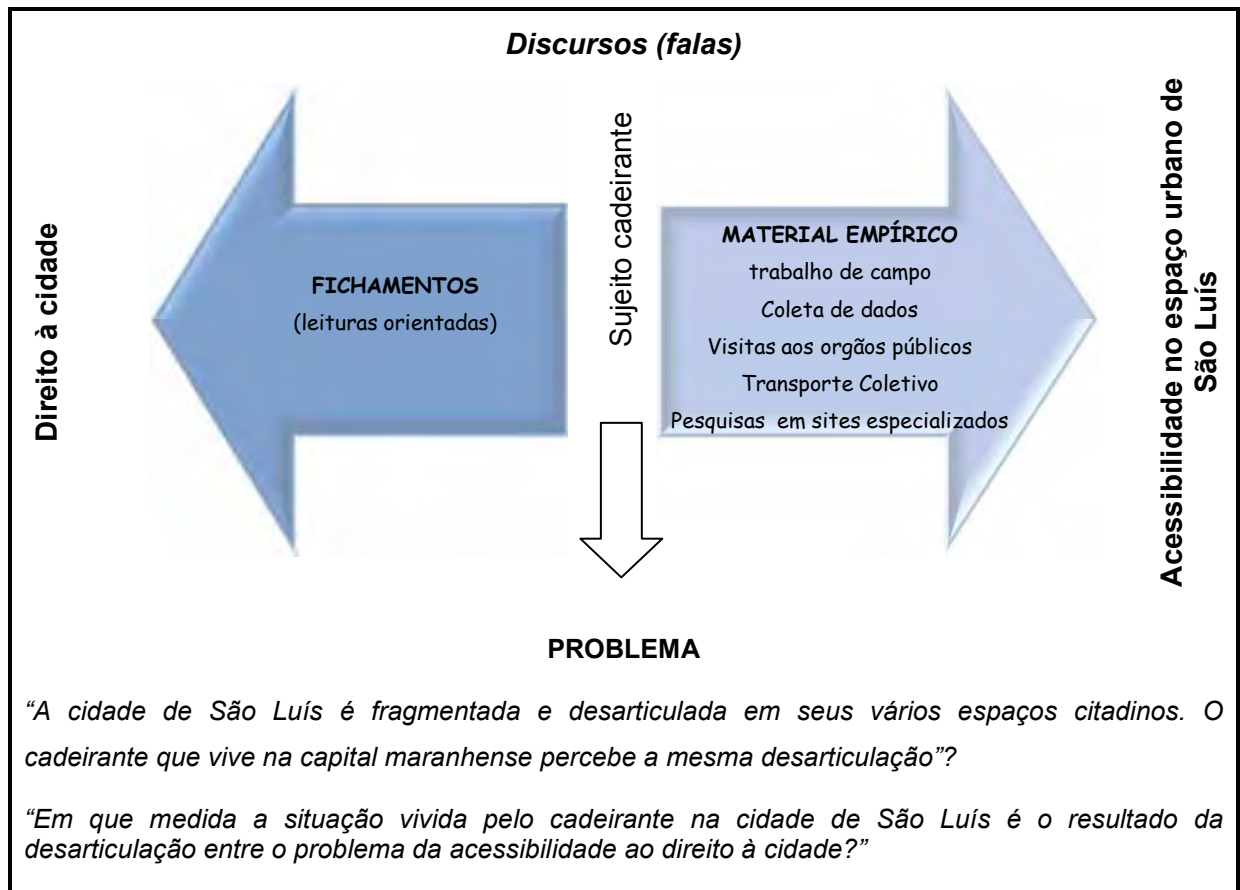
Discursos (falas)

Direito à cidade

FICHAMENTOS
(leituras orientadas)

Sujeito cadeirante

MATERIAL EMPÍRICO
trabalho de campo
Coleta de dados
Visitas aos orgãos públicos
Transporte Coletivo
Pesquisas em sites especializados

Acessibilidade no espaço urbano de São Luís

PROBLEMA

"A cidade de São Luís é fragmentada e desarticulada em seus vários espaços citadinos. O cadeirante que vive na capital maranhense percebe a mesma desarticulação"?

"Em que medida a situação vivida pelo cadeirante na cidade de São Luís é o resultado da desarticulação entre o problema da acessibilidade ao direito à cidade?"